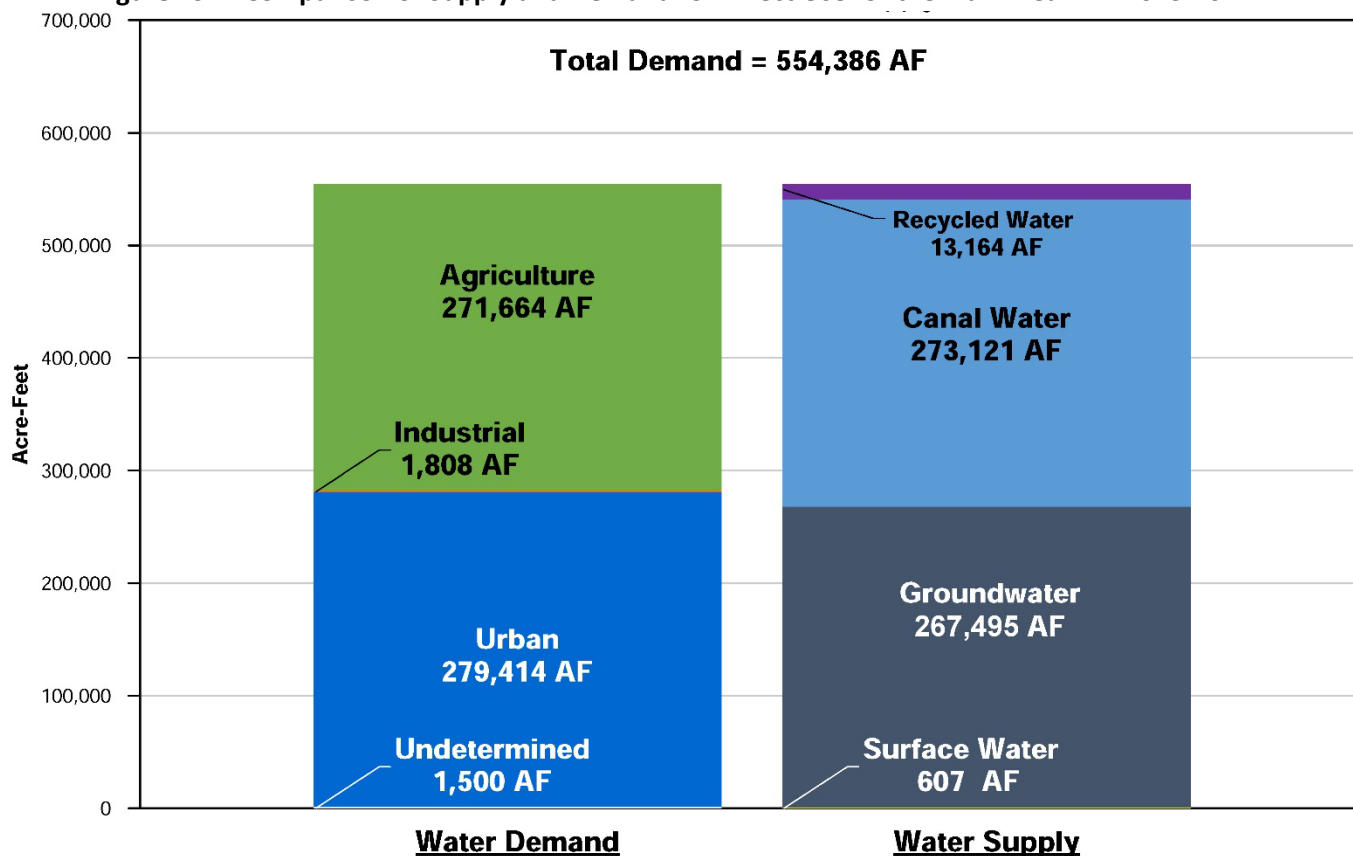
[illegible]

Total Demand = 554,386 AF

700,000
600,000
500,000
400,000
300,000
200,000
100,000
0

Acre-Feet

Agriculture
271,664 AF

Industrial
1,808 AF

Urban
279,414 AF

Undetermined
1,500 AF

Recycled Water
13,164 AF

Canal Water
273,121 AF

Groundwater
267,495 AF

Surface Water
607 AF

Water Demand

Water Supply